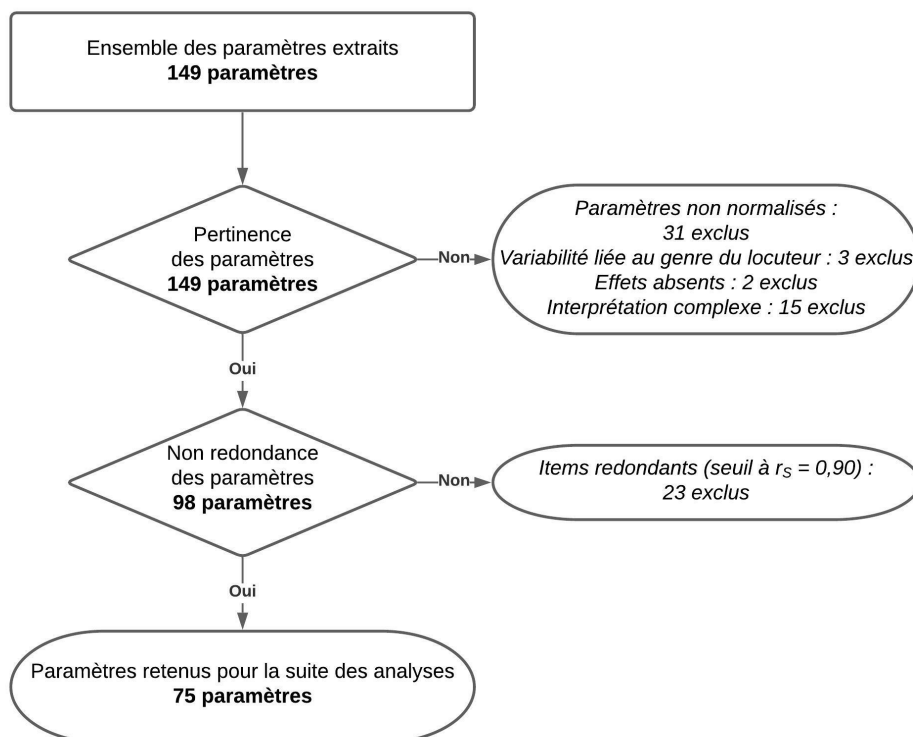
Ensemble des paramètres extraits
**149 paramètres**

Pertinence des paramètres
**149 paramètres**

Non

*Paramètres non normalisés : 31 exclus*
*Variabilité liée au genre du locuteur : 3 exclus*
*Effets absents : 2 exclus*
*Interprétation complexe : 15 exclus*

Oui

Non redondance des paramètres
**98 paramètres**

Non

*Items redondants (seuil à $r_S$ = 0,90) : 23 exclus*

Oui

Paramètres retenus pour la suite des analyses
**75 paramètres**